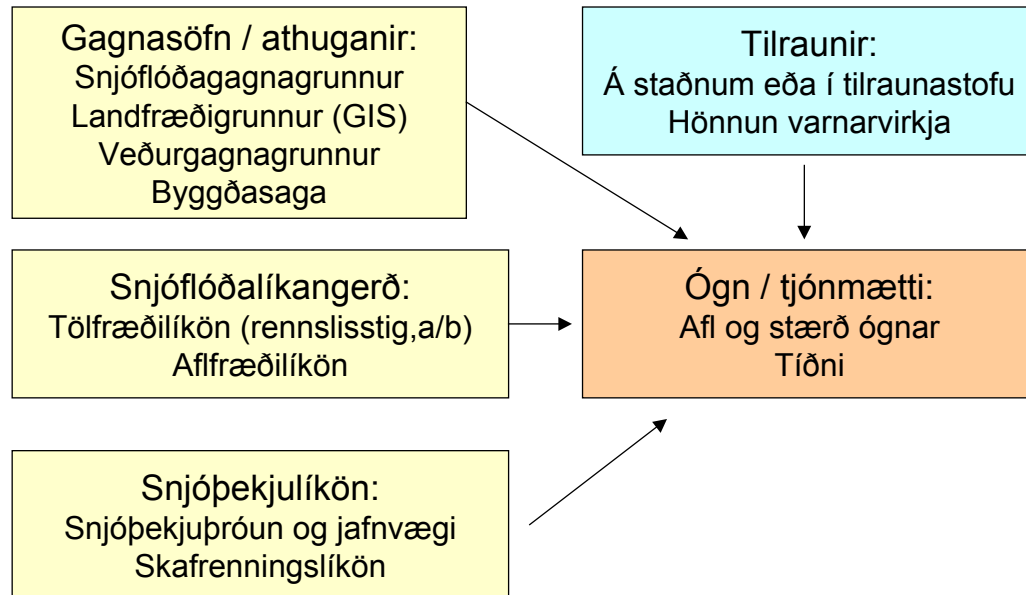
Gagnasöfn / athuganir:
Snjóflóðagagnagrunnur
Landfræðigrunnur (GIS)
Veðurgagnagrunnur
Byggðasaga

Tilraunir:
Á staðnum eða í tilraunastofu
Hönnun varnarvirkja

Snjóflóðalíkangerð:
Tölfræðilíkön (rennslisstig,a/b)
Aflfræðilíkön

Ógn / tjónmætti:
Afl og stærð ógnar
Tíðni

Snjóþekjulíkön:
Snjóþekjuþróun og jafnvægi
Skafrenningslíkön